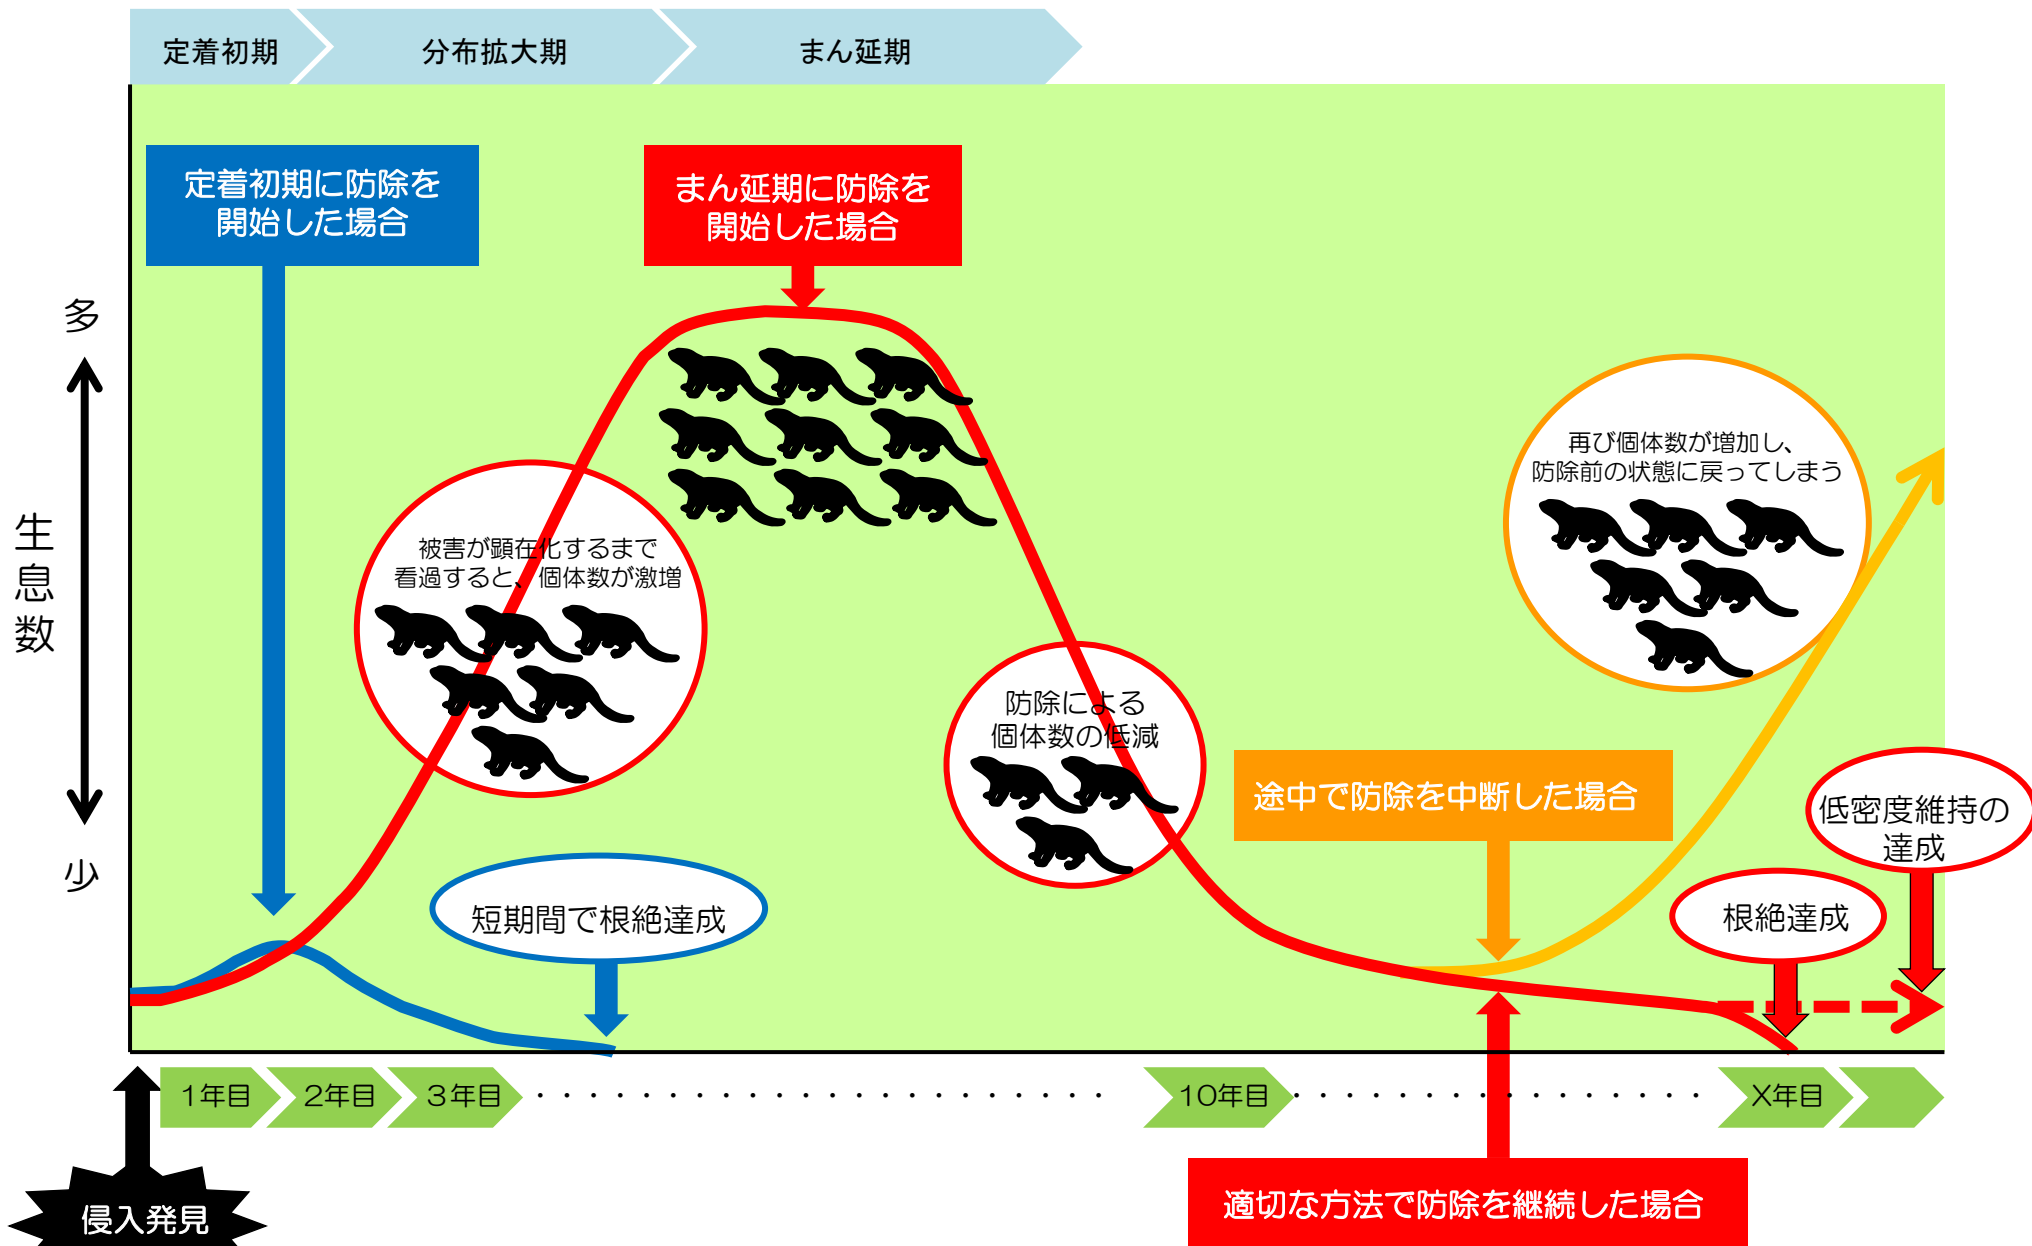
定着初期

分布拡大期

まん延期

定着初期に防除を開始した場合

まん延期に防除を開始した場合

多

生息数

少

被害が顕在化するまで看過すると、個体数が激増

再び個体数が増加し、防除前の状態に戻ってしまう

防除による個体数の低減

途中で防除を中断した場合

低密度維持の達成

短期間で根絶達成

根絶達成

1年目

2年目

3年目

10年目

X年目

侵入発見

適切な方法で防除を継続した場合